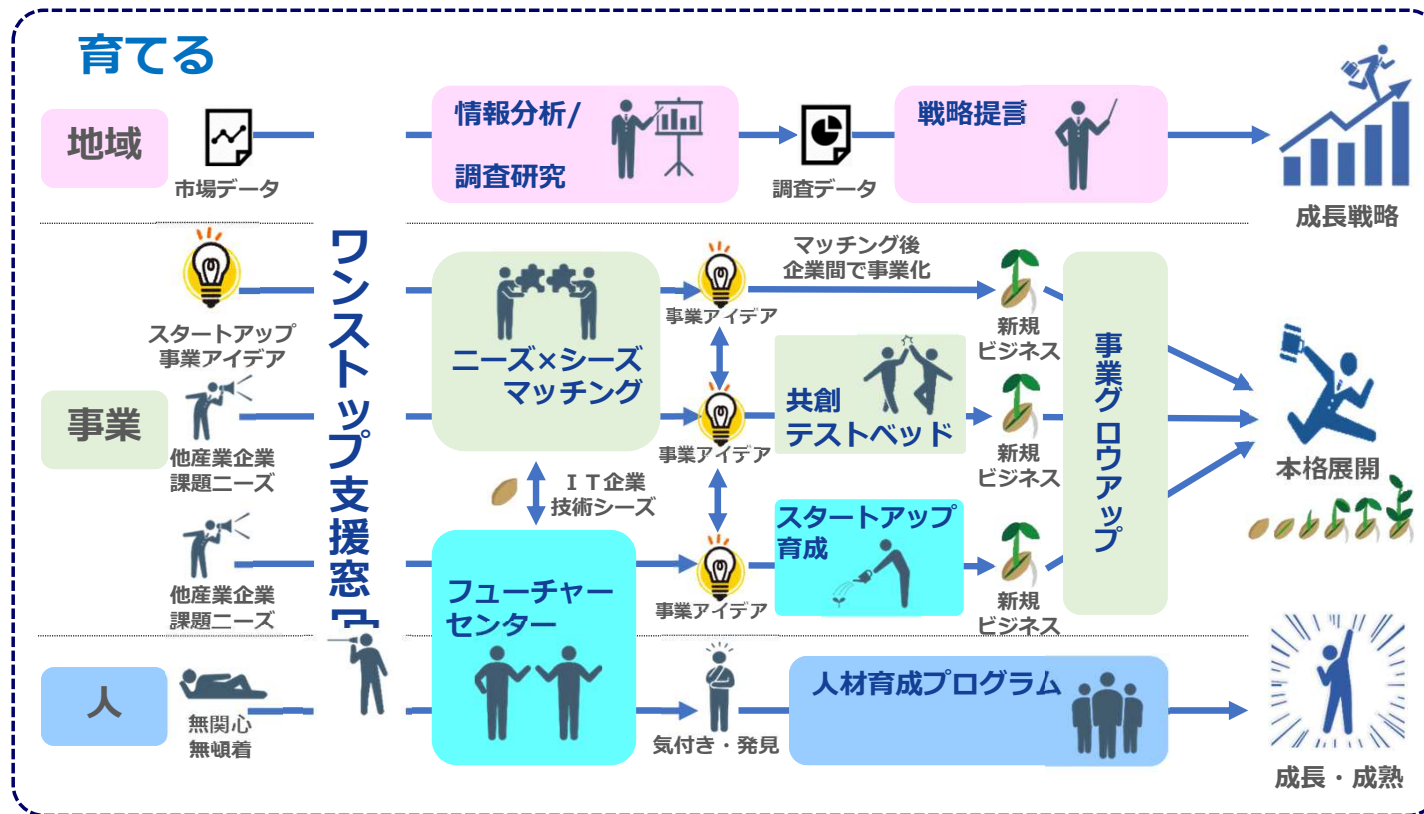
育てる

地域

市場データ

情報分析/
調査研究

調査データ

戦略提言

成長戦略

ワンストップ支援窓口

スタートアップ
事業アイデア

事業

他産業企業
課題ニーズ

他産業企業
課題ニーズ

ニーズ×シーズ
マッチング

事業アイデア

マッチング後
企業間で事業化

新規
ビジネス

事業アイデア

共創
テストベッド

新規
ビジネス

ＩＴ企業
技術シーズ

フューチャー
センター

事業アイデア

スタートアップ
育成

新規
ビジネス

事業グロウアップ

本格展開

人

無関心
無頓着

気付き・発見

人材育成プログラム

成長・成熟